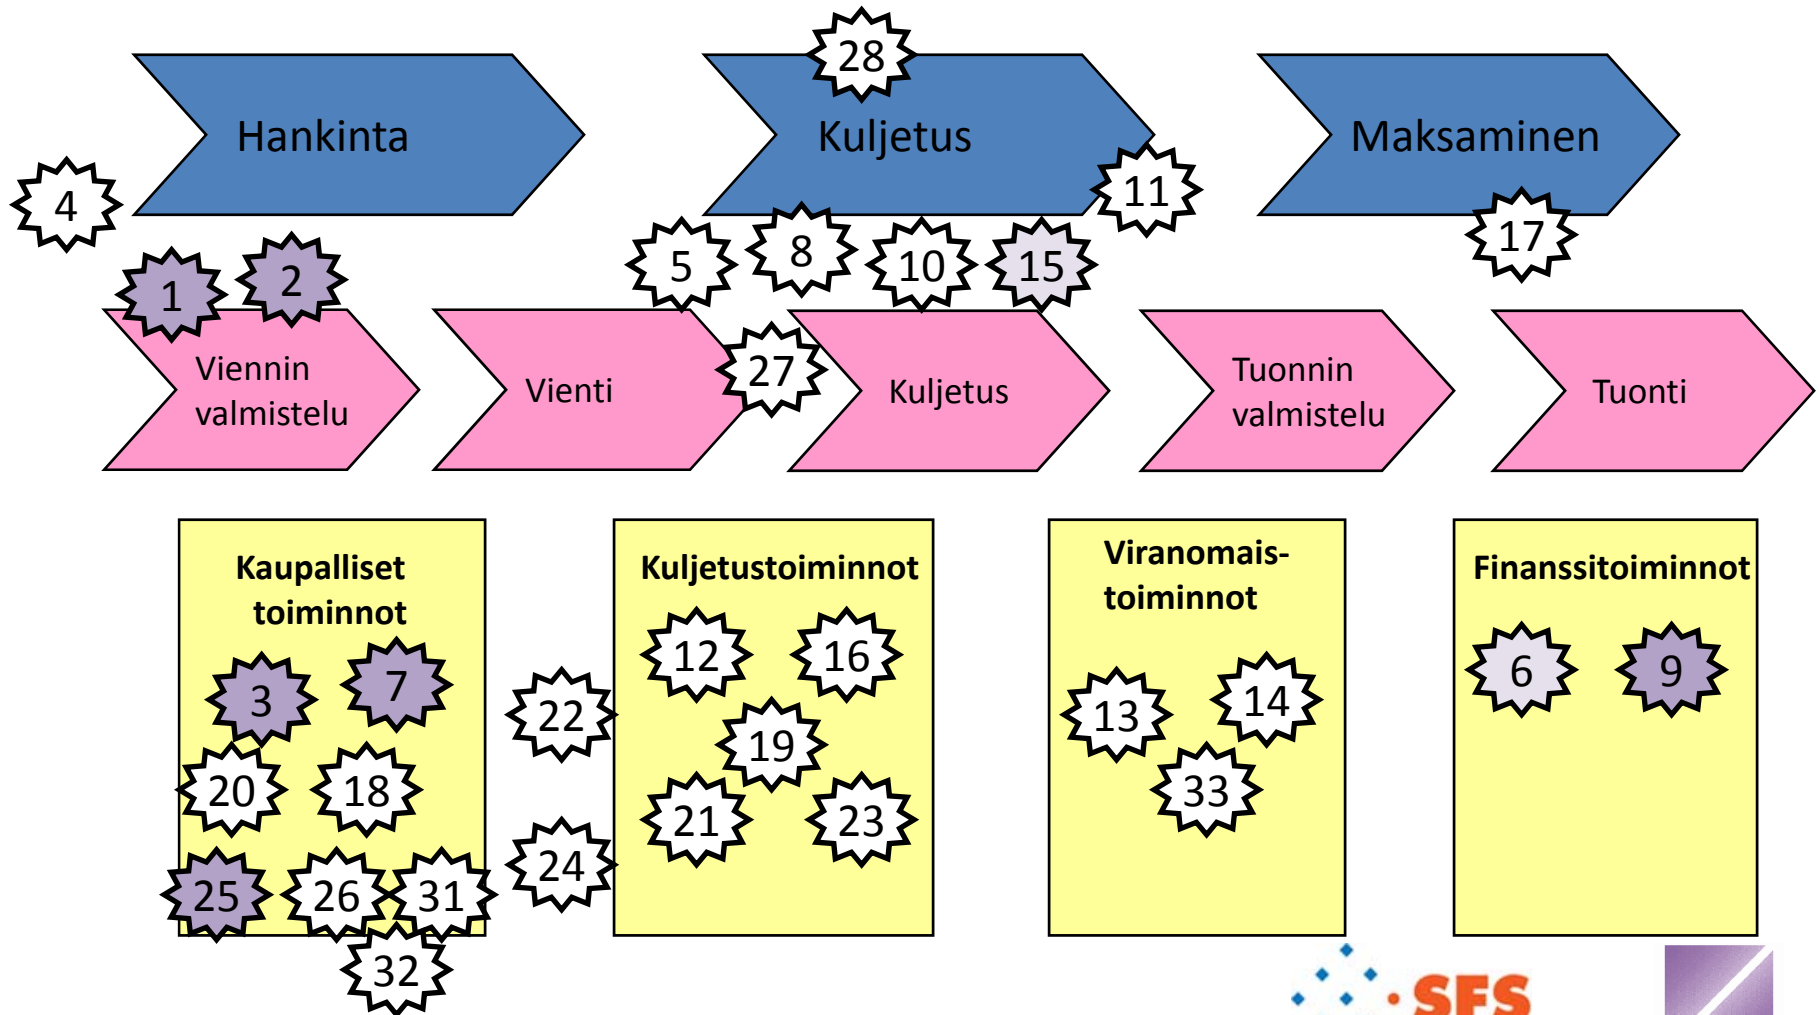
28

Hankinta

Kuljetus

Maksaminen

4

11

17

5

8

10

15

1

2

Viennin valmistelu

Vienti

27

Kuljetus

Tuonnin valmistelu

Tuonti

Kaupalliset toiminnot

3

7

20

18

25

26

31

32

22

24

Kuljetustoiminnot

12

16

19

21

23

Viranomais-toiminnot

13

14

33

Finanssitoiminnot

6

9

SFS